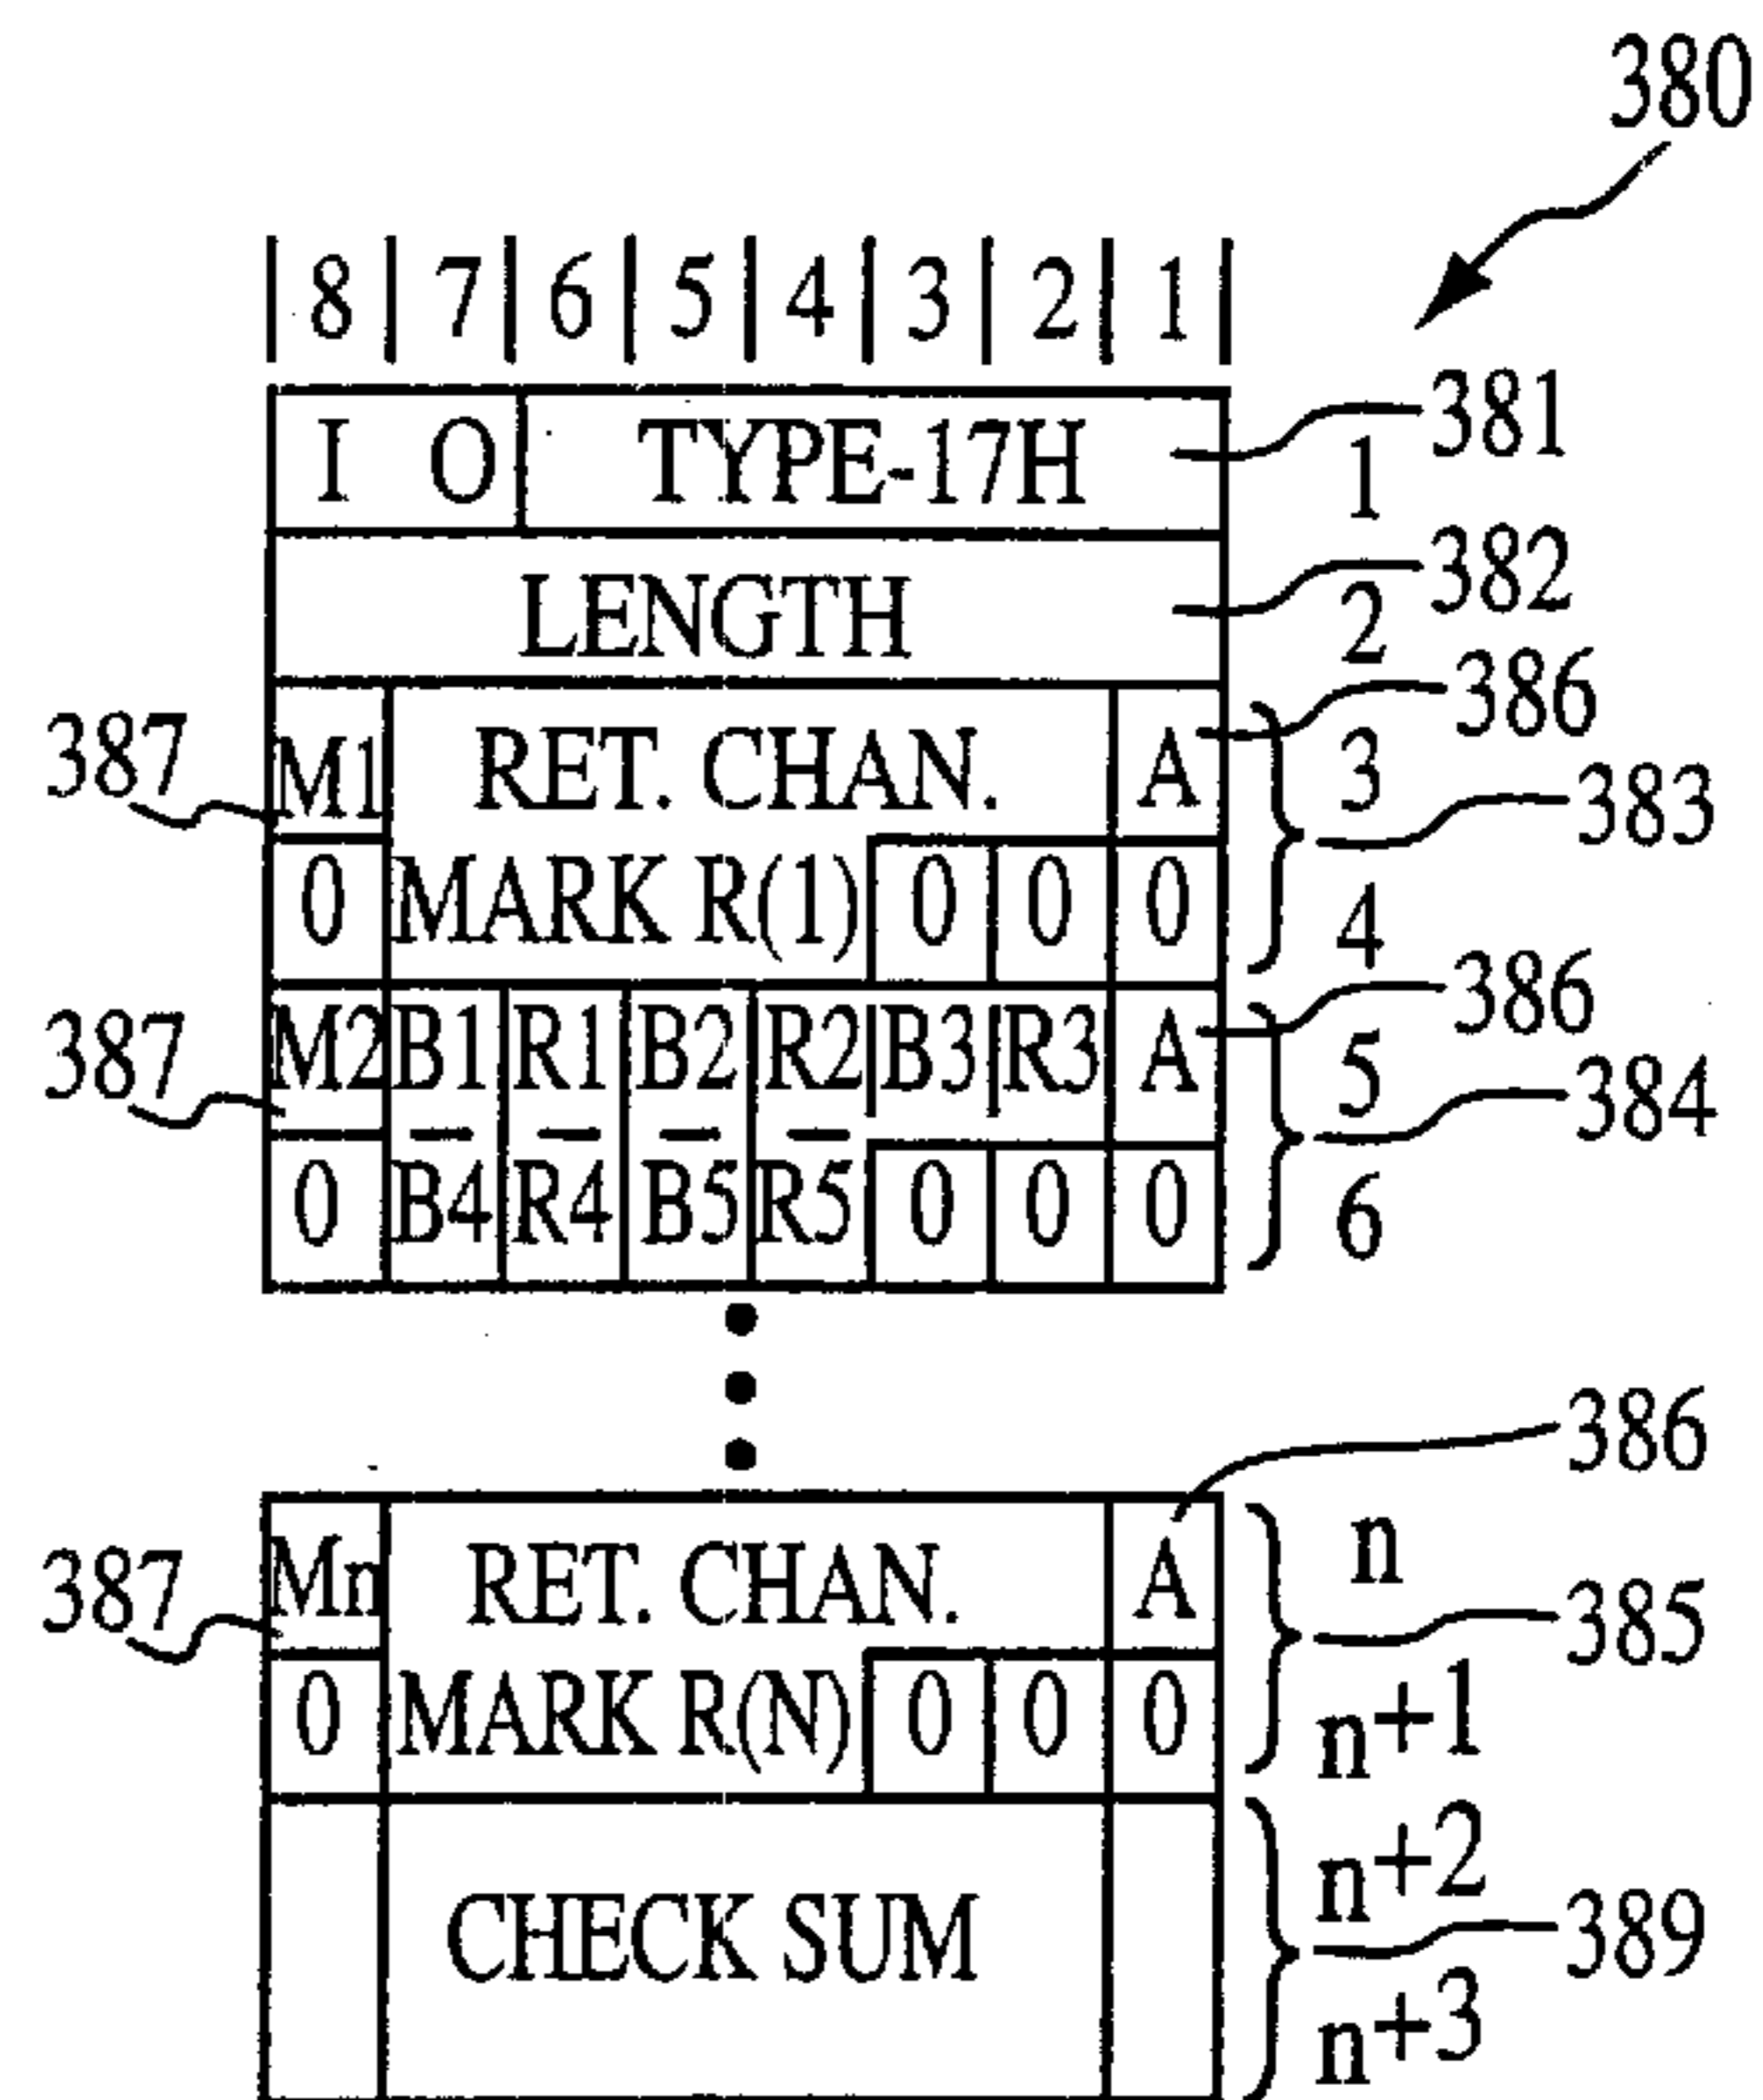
380

| 8 | 7 | 6 | 5 | 4 | 3 | 2 | 1 |

| I | O | TYPE-17H | | | | | |
|---|---|---|---|---|---|---|---|
| LENGTH | | | | | | | |
| M1 | RET. CHAN. | | | | | | A |
| 0 | MARK R(1) | | | 0 | 0 | | 0 |
| M2 | B1 | R1 | B2 | R2 | B3 | R3 | A |
| 0 | $\overline{B4}$ | $\overline{R4}$ | $\overline{B5}$ | $\overline{R5}$ | 0 | 0 | 0 |

381
1
382
2
386
3
383
4
386
5
384
6
387
387

| Mn | RET. CHAN. | | | A |
|---|---|---|---|---|
| 0 | MARK R(N) | 0 | 0 | 0 |
| | CHECK SUM | | | |

386
n
385
n+1
n+2
389
n+3
387